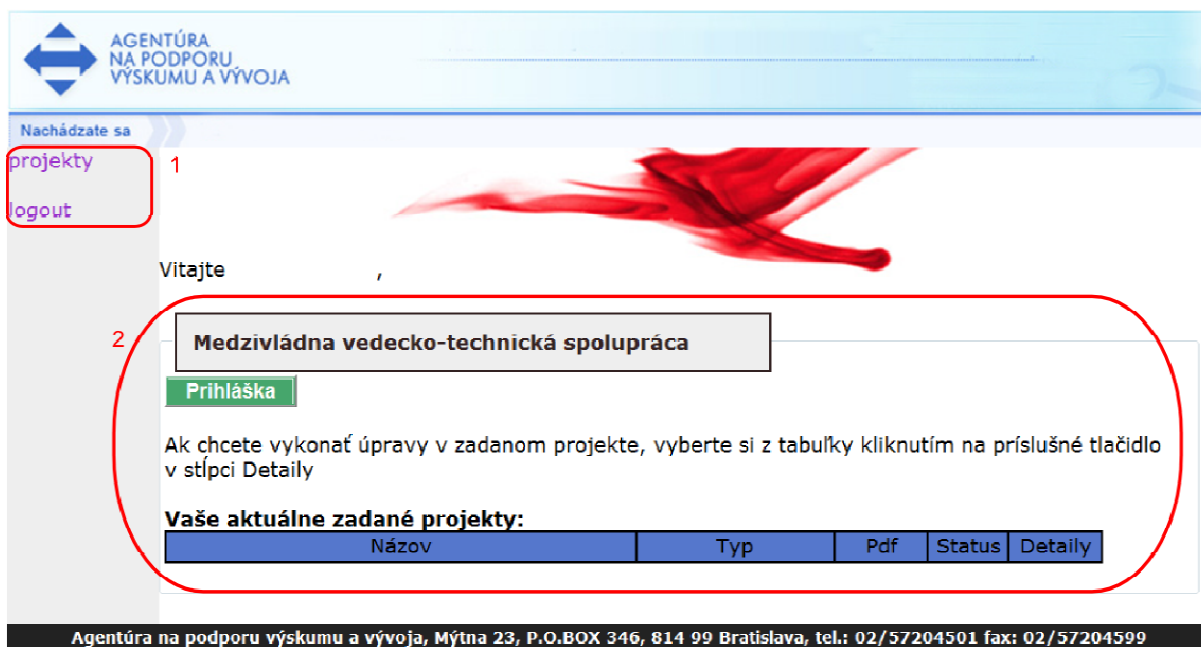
AGENTÚRA
NA PODPORU
VÝSKUMU A VÝVOJA

Nachádzate sa

projekty

logout

1

Vitajte ,

2

Medzivládna vedecko-technická spolupráca

Prihláška

Ak chcete vykonať úpravy v zadanom projekte, vyberte si z tabuľky kliknutím na príslušné tlačidlo v stĺpci Detaily

Vaše aktuálne zadané projekty:

| Názov | Typ | Pdf | Status | Detaily |
|---|---|---|---|---|

Agentúra na podporu výskumu a vývoja, Mýtna 23, P.O.BOX 346, 814 99 Bratislava, tel.: 02/57204501 fax: 02/57204599